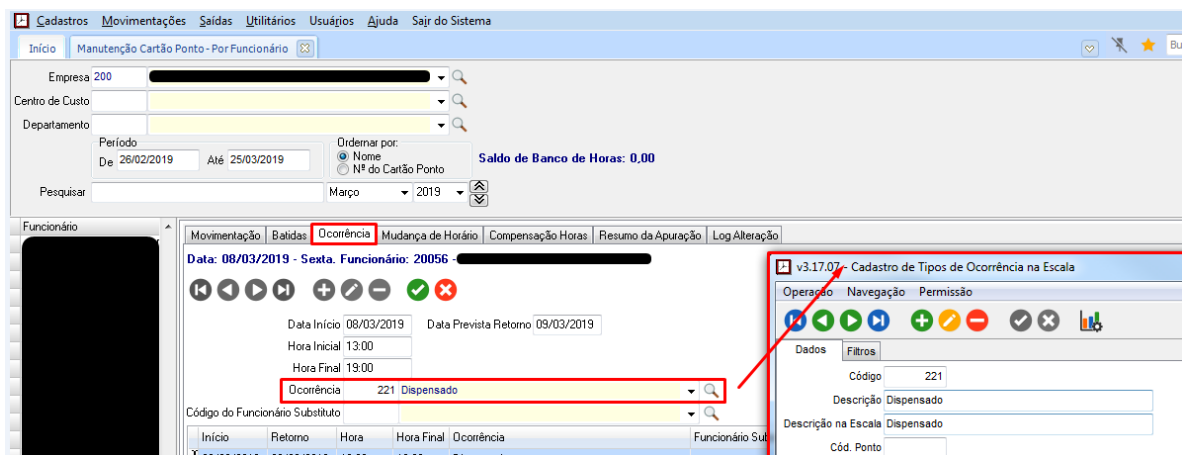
Cadastros Movimentações Saídas Utilitários Usuários Ajuda Sair do Sistema

Início | Manutenção Cartão Ponto - Por Funcionário

Bu

Empresa 200

Centro de Custo

Departamento

Período
De 26/02/2019 Até 25/03/2019

Ordenar por:
Nome
Nº do Cartão Ponto

Saldo de Banco de Horas: 0,00

Pesquisar | Março | 2019

Funcionário

Movimentação | Batidas | Ocorrência | Mudança de Horário | Compensação Horas | Resumo da Apuração | Log Alteração

Data: 08/03/2019 - Sexta. Funcionário: 20056 -

Data Início 08/03/2019 Data Prevista Retorno 09/03/2019

Hora Inicial 13:00

Hora Final 19:00

Ocorrência 221 Dispensado

Código do Funcionário Substituto

| Início | Retorno | Hora | Hora Final | Ocorrência | Funcionário Sub |
|---|---|---|---|---|---|

v3.17.07 - Cadastro de Tipos de Ocorrência na Escala

Operação Navegação Permissão

Dados | Filtros

Código 221

Descrição Dispensado

Descrição na Escala Dispensado

Cód. Ponto